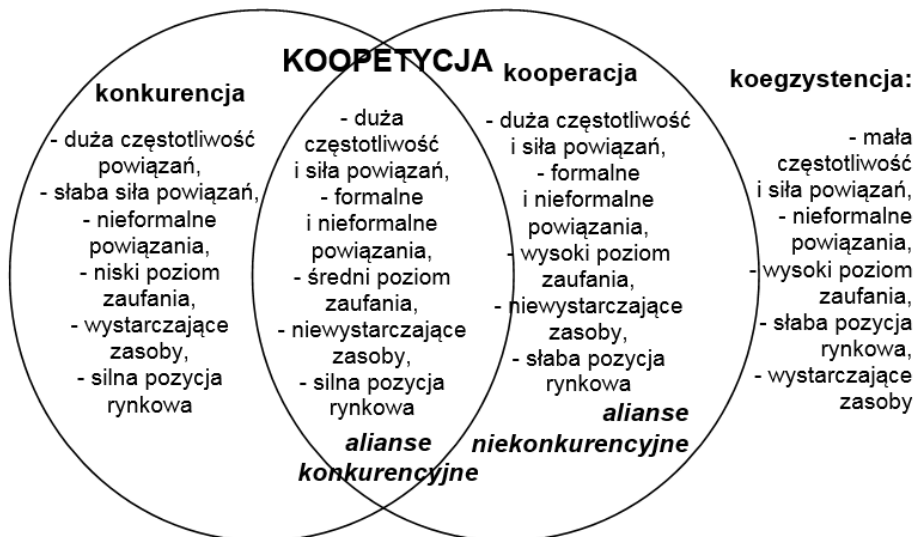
KOOPETYCJA

konkurencja

- duża częstotliwość powiązań,
- słaba siła powiązań,
- nieformalne powiązania,
- niski poziom zaufania,
- wystarczające zasoby,
- silna pozycja rynkowa

- duża częstotliwość i siła powiązań,
- formalne i nieformalne powiązania,
- średni poziom zaufania,
- niewystarczające zasoby,
- silna pozycja rynkowa

alianse konkurencyjne

kooperacja

- duża częstotliwość i siła powiązań,
- formalne i nieformalne powiązania,
- wysoki poziom zaufania,
- niewystarczające zasoby,
- słaba pozycja rynkowa

alianse niekonkurencyjne

koegzystencja:

- mała częstotliwość i siła powiązań,
- nieformalne powiązania,
- wysoki poziom zaufania,
- słaba pozycja rynkowa,
- wystarczające zasoby